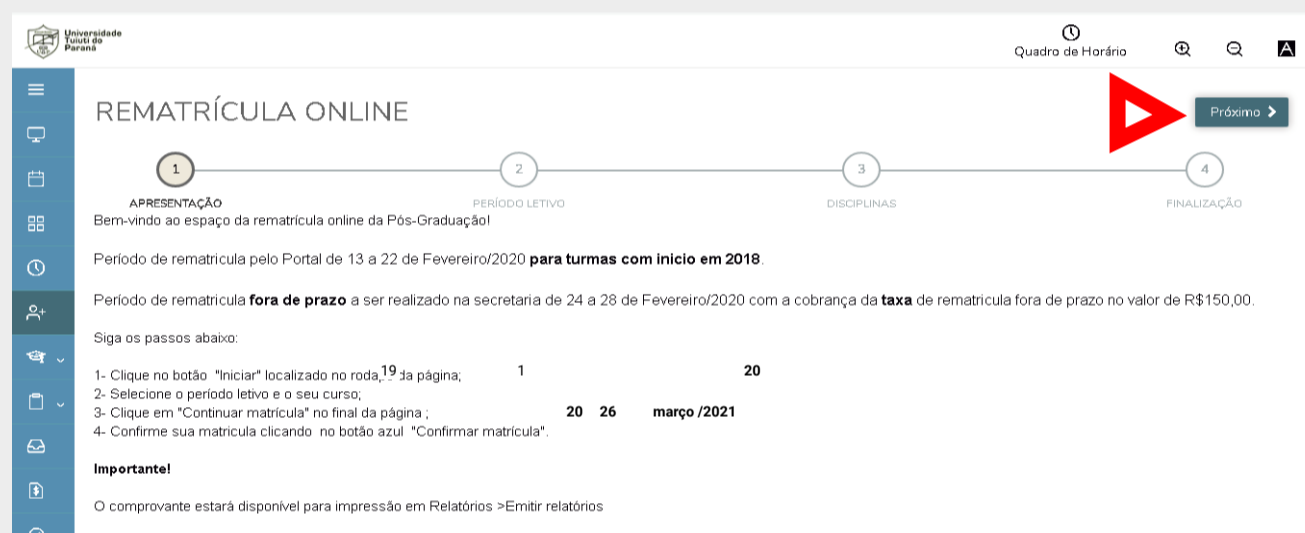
Universidade Tuiuti do Paraná

Quadro de Horário

A

REMATRÍCULA ONLINE

Próximo >

1 APRESENTAÇÃO
2 PERÍODO LETIVO
3 DISCIPLINAS
4 FINALIZAÇÃO

Bem-vindo ao espaço da rematrícula online da Pós-Graduação!

Período de rematricula pelo Portal de 13 a 22 de Fevereiro/2020 **para turmas com inicio em 2018**.

Período de rematricula **fora de prazo** a ser realizado na secretaria de 24 a 28 de Fevereiro/2020 com a cobrança da **taxa** de rematricula fora de prazo no valor de R$150,00.

Siga os passos abaixo:

1- Clique no botão "Iniciar" localizado no roda19da página; 1 20
2- Selecione o período letivo e o seu curso;
3- Clique em "Continuar matrícula" no final da página ; 20 26 março /2021
4- Confirme sua matricula clicando no botão azul "Confirmar matrícula".

**Importante!**

O comprovante estará disponível para impressão em Relatórios >Emitir relatórios